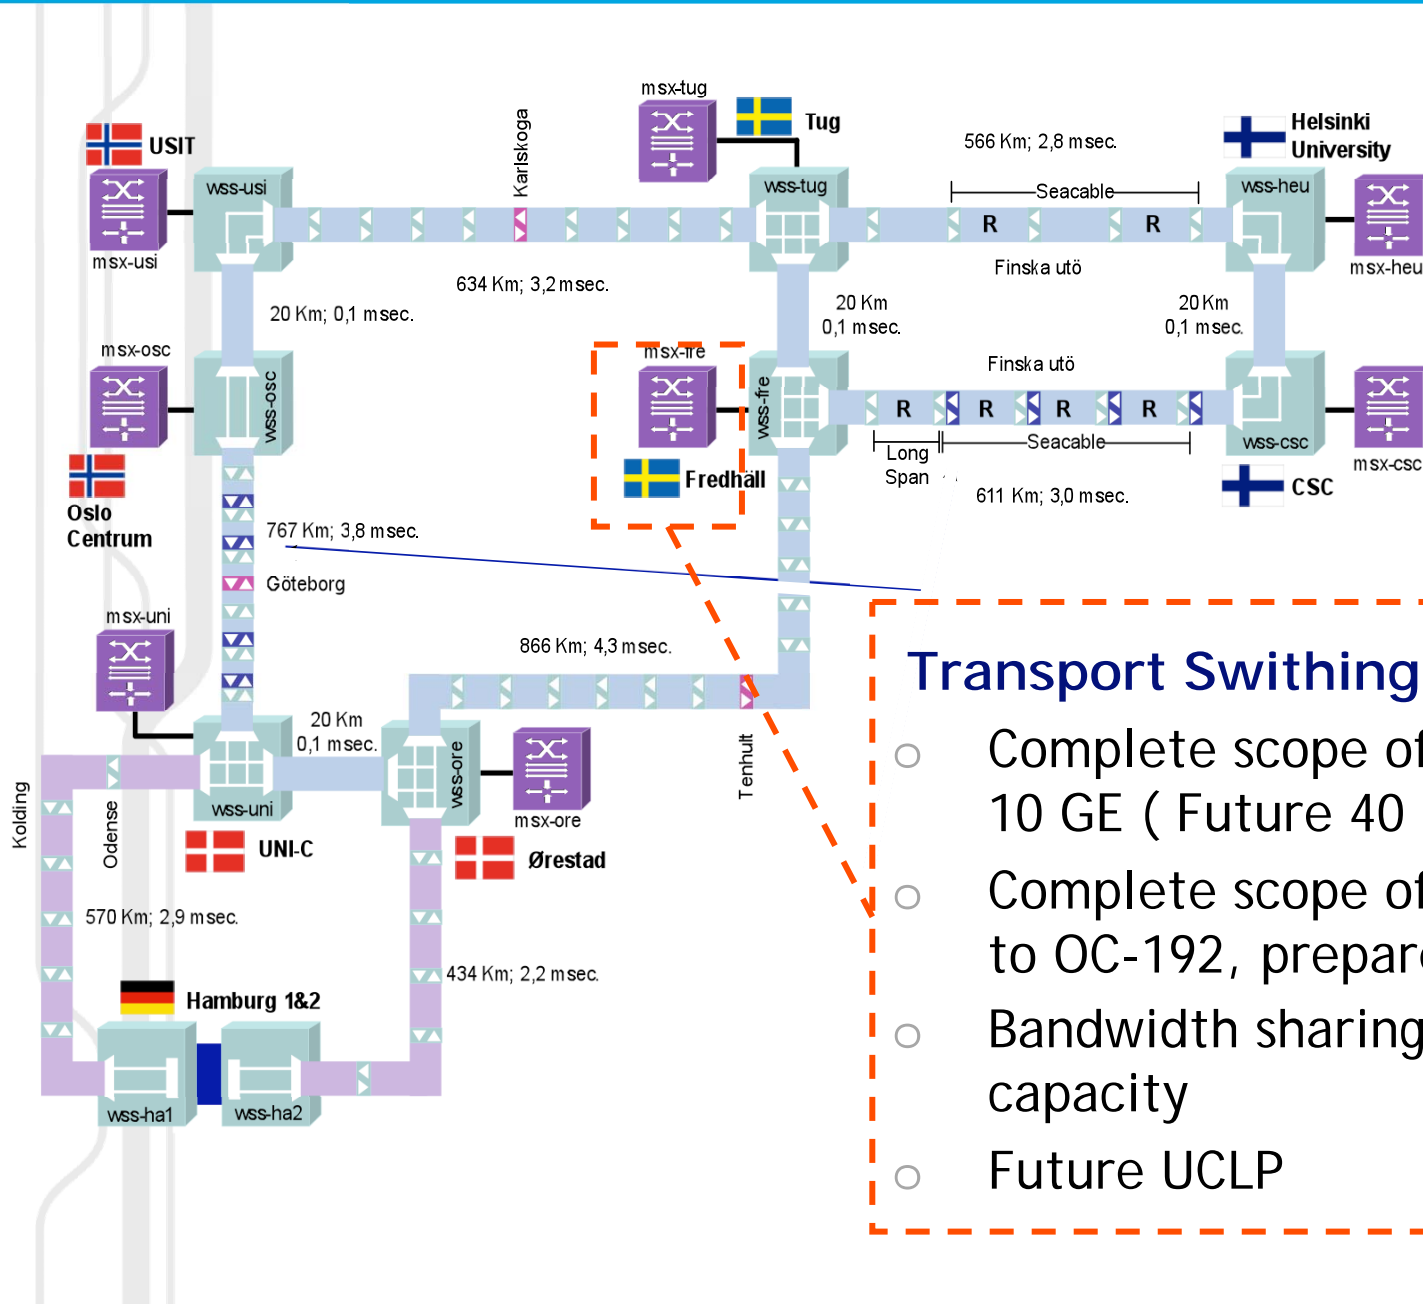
msx-tug
Tug
USIT
Karlskoga
566 Km; 2,8 msec.
Helsinki University
wss-usi
wss-tug
Seacable
wss-heu
R
R
msx-usi
634 Km; 3,2 msec.
Finska utö
msx-heu
20 Km; 0,1 msec.
20 Km 0,1 msec.
20 Km 0,1 msec.
msx-osc
msx-fre
Finska utö
wss-osc
wss-fre
R
R
R
R
Long Span
Seacable
wss-csc
msx-csc
Oslo Centrum
Fredhäll
CSC
611 Km; 3,0 msec.
767 Km; 3,8 msec.
Göteborg
msx-uni
866 Km; 4,3 msec.
Transport Swithing
20 Km 0,1 msec.
Complete scope of
10 GE ( Future 40
Tenhult
wss-ore
Kolding
Odense
wss-uni
msx-ore
UNI-C
Ørestad
Complete scope of
to OC-192, prepar
570 Km; 2,9 msec.
434 Km; 2,2 msec.
Hamburg 1&2
Bandwidth sharing
capacity
wss-ha1
wss-ha2
Future UCLP